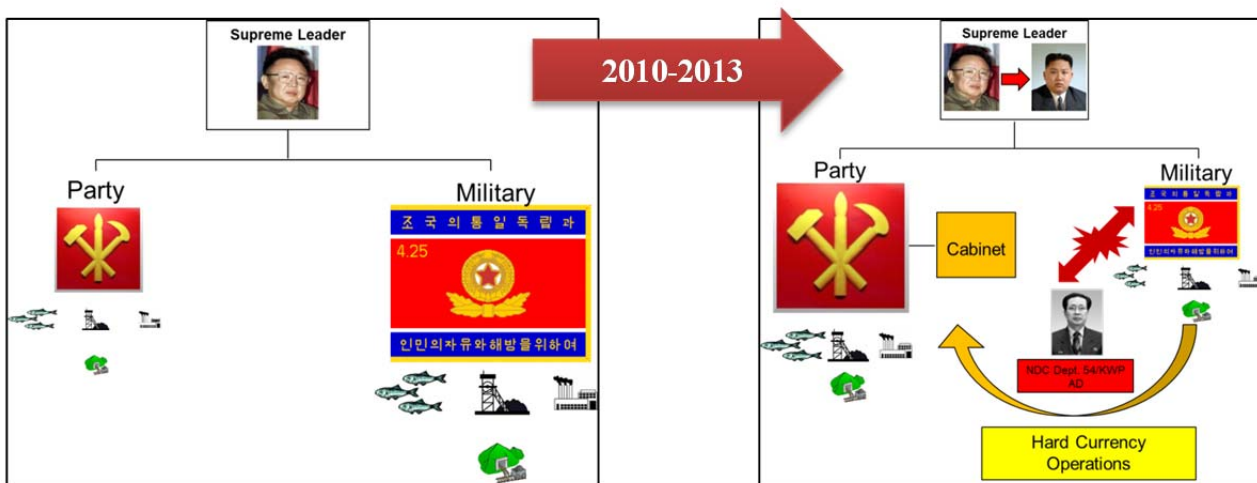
Supreme Leader

Party

Military

조국의통일독립과

4.25

인민의자유와해방을위하여

2010-2013

Supreme Leader

Party

Military

Cabinet

조국의통일독립과

4.25

인민의자유와해방을위하여

NDC Dept. 54/KWP AD

Hard Currency Operations